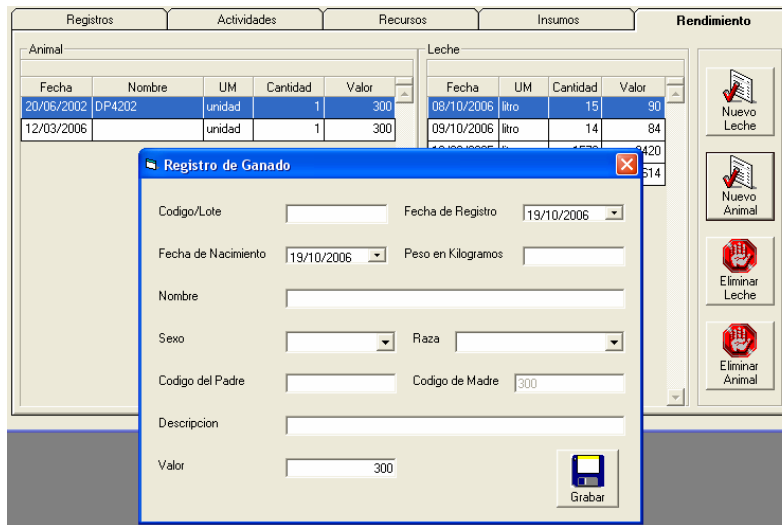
Registros | Actividades | Recursos | Insumos | Rendimiento

Animal

| Fecha | Nombre | UM | Cantidad | Valor |
|---|---|---|---|---|
| 20/06/2002 | DP4202 | unidad | 1 | 300 |
| 12/03/2006 | | unidad | 1 | 300 |

Leche

| Fecha | UM | Cantidad | Valor |
|---|---|---|---|
| 08/10/2006 | litro | 15 | 90 |
| 09/10/2006 | litro | 14 | 84 |
| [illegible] | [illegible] | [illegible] | 8420 |
| | | | 614 |

Nuevo Leche

Nuevo Animal

Eliminar Leche

Eliminar Animal

Registro de Ganado

Codigo/Lote

Fecha de Registro 19/10/2006

Fecha de Nacimiento 19/10/2006

Peso en Kilogramos

Nombre

Sexo

Raza

Codigo del Padre

Codigo de Madre 300

Descripcion

Valor 300

Grabar